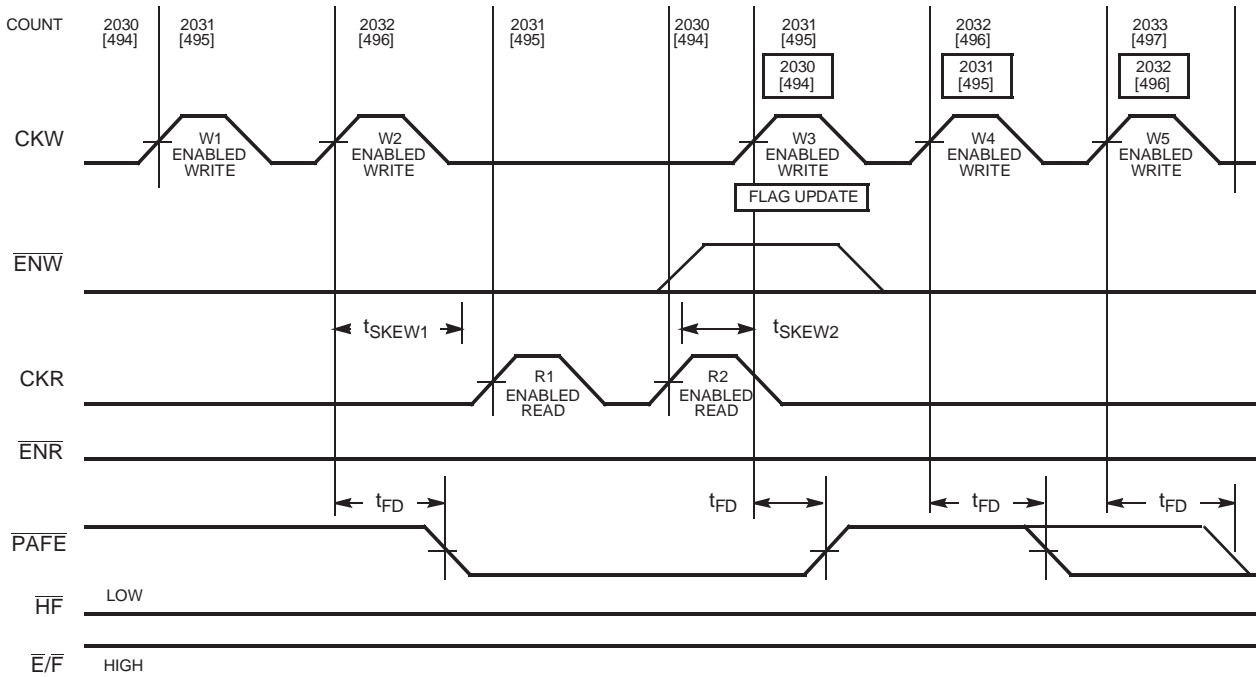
COUNT 2030 [494] 2031 [495] 2032 [496] 2031 [495] 2030 [494] 2031 [495] 2032 [496] 2033 [497]

2030 [494] 2031 [495] 2032 [496]

CKW W1 ENABLED WRITE W2 ENABLED WRITE W3 ENABLED WRITE W4 ENABLED WRITE W5 ENABLED WRITE

FLAG UPDATE

$\overline{ENW}$

$t_{SKEW1}$ $t_{SKEW2}$

CKR R1 ENABLED READ R2 ENABLED READ

$\overline{ENR}$

$t_{FD}$ $t_{FD}$ $t_{FD}$ $t_{FD}$

$\overline{PAFE}$

$\overline{HF}$ LOW

$\overline{E}/\overline{F}$ HIGH